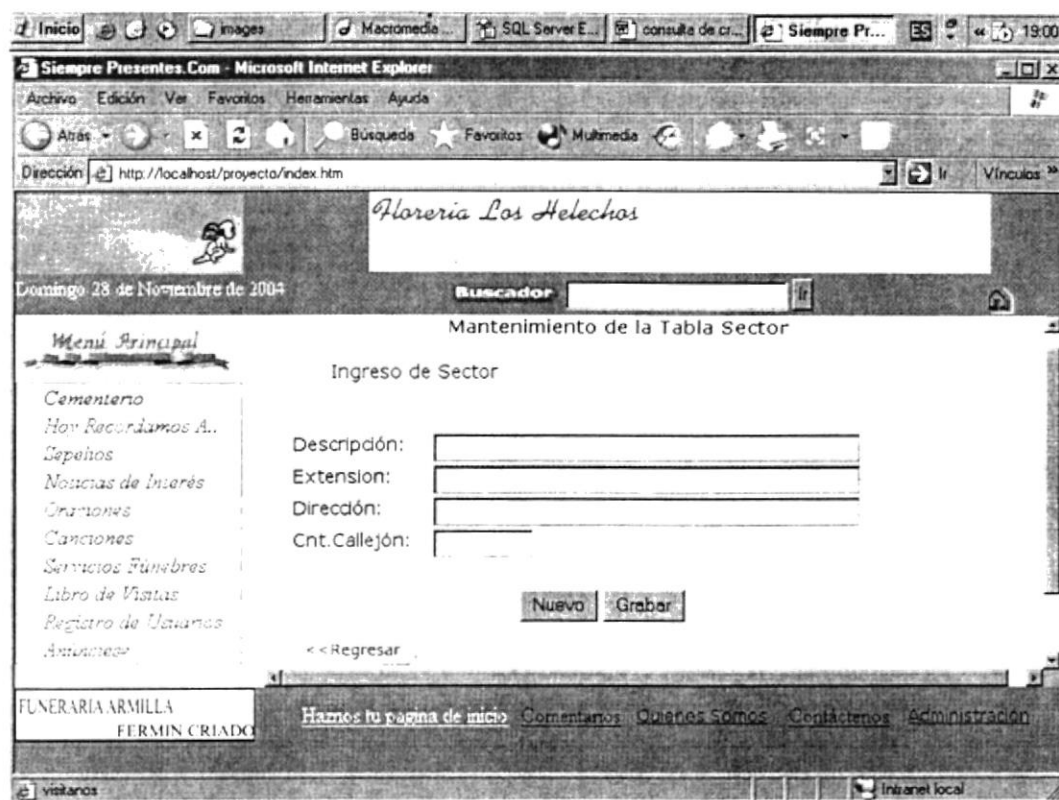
Inicio images Macromedia ... SQL Server E... consulta de cr... Siempre Pr... ES « 19:00

Siempre Presentes.Com - Microsoft Internet Explorer

Archivo Edición Ver Favoritos Herramientas Ayuda

Atrás Búsqueda Favoritos Multimedia

Dirección http://localhost/proyecto/index.htm Ir Vínculos »

Floreria Los Helechos

Domingo 28 de Noviembre de 2004

Buscador Ir

Menú Principal

Cementerio
Hoy Recordamos A..
Sepelios
Noticias de Interés
Oraciones
Canciones
Servicios Fúnebres
Libro de Visitas
Registro de Usuarios
Anuncios

Mantenimiento de la Tabla Sector

Ingreso de Sector

Descripción:
Extension:
Dirección:
Cnt.Callejón:

Nuevo Grabar

<<Regresar

FUNERARIA ARMILLA
FERMIN CRIADO

Hazmos tu pagina de inicio Comentarios Quienes Somos Contáctenos Administración

visitanos

Intranet local